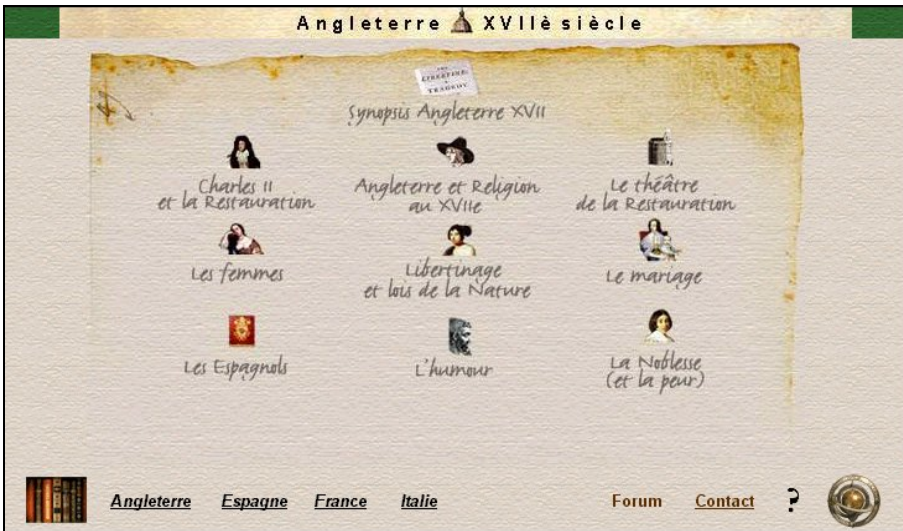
Angleterre XVIIè siècle

Synopsis Angleterre XVII

Charles II et la Restauration

Angleterre et Religion au XVIIe

Le théâtre de la Restauration

Les femmes

Libertinage et lois de la Nature

Le mariage

Les Espagnols

L'humour

La Noblesse (et la peur)

Angleterre Espagne France Italie Forum Contact ?